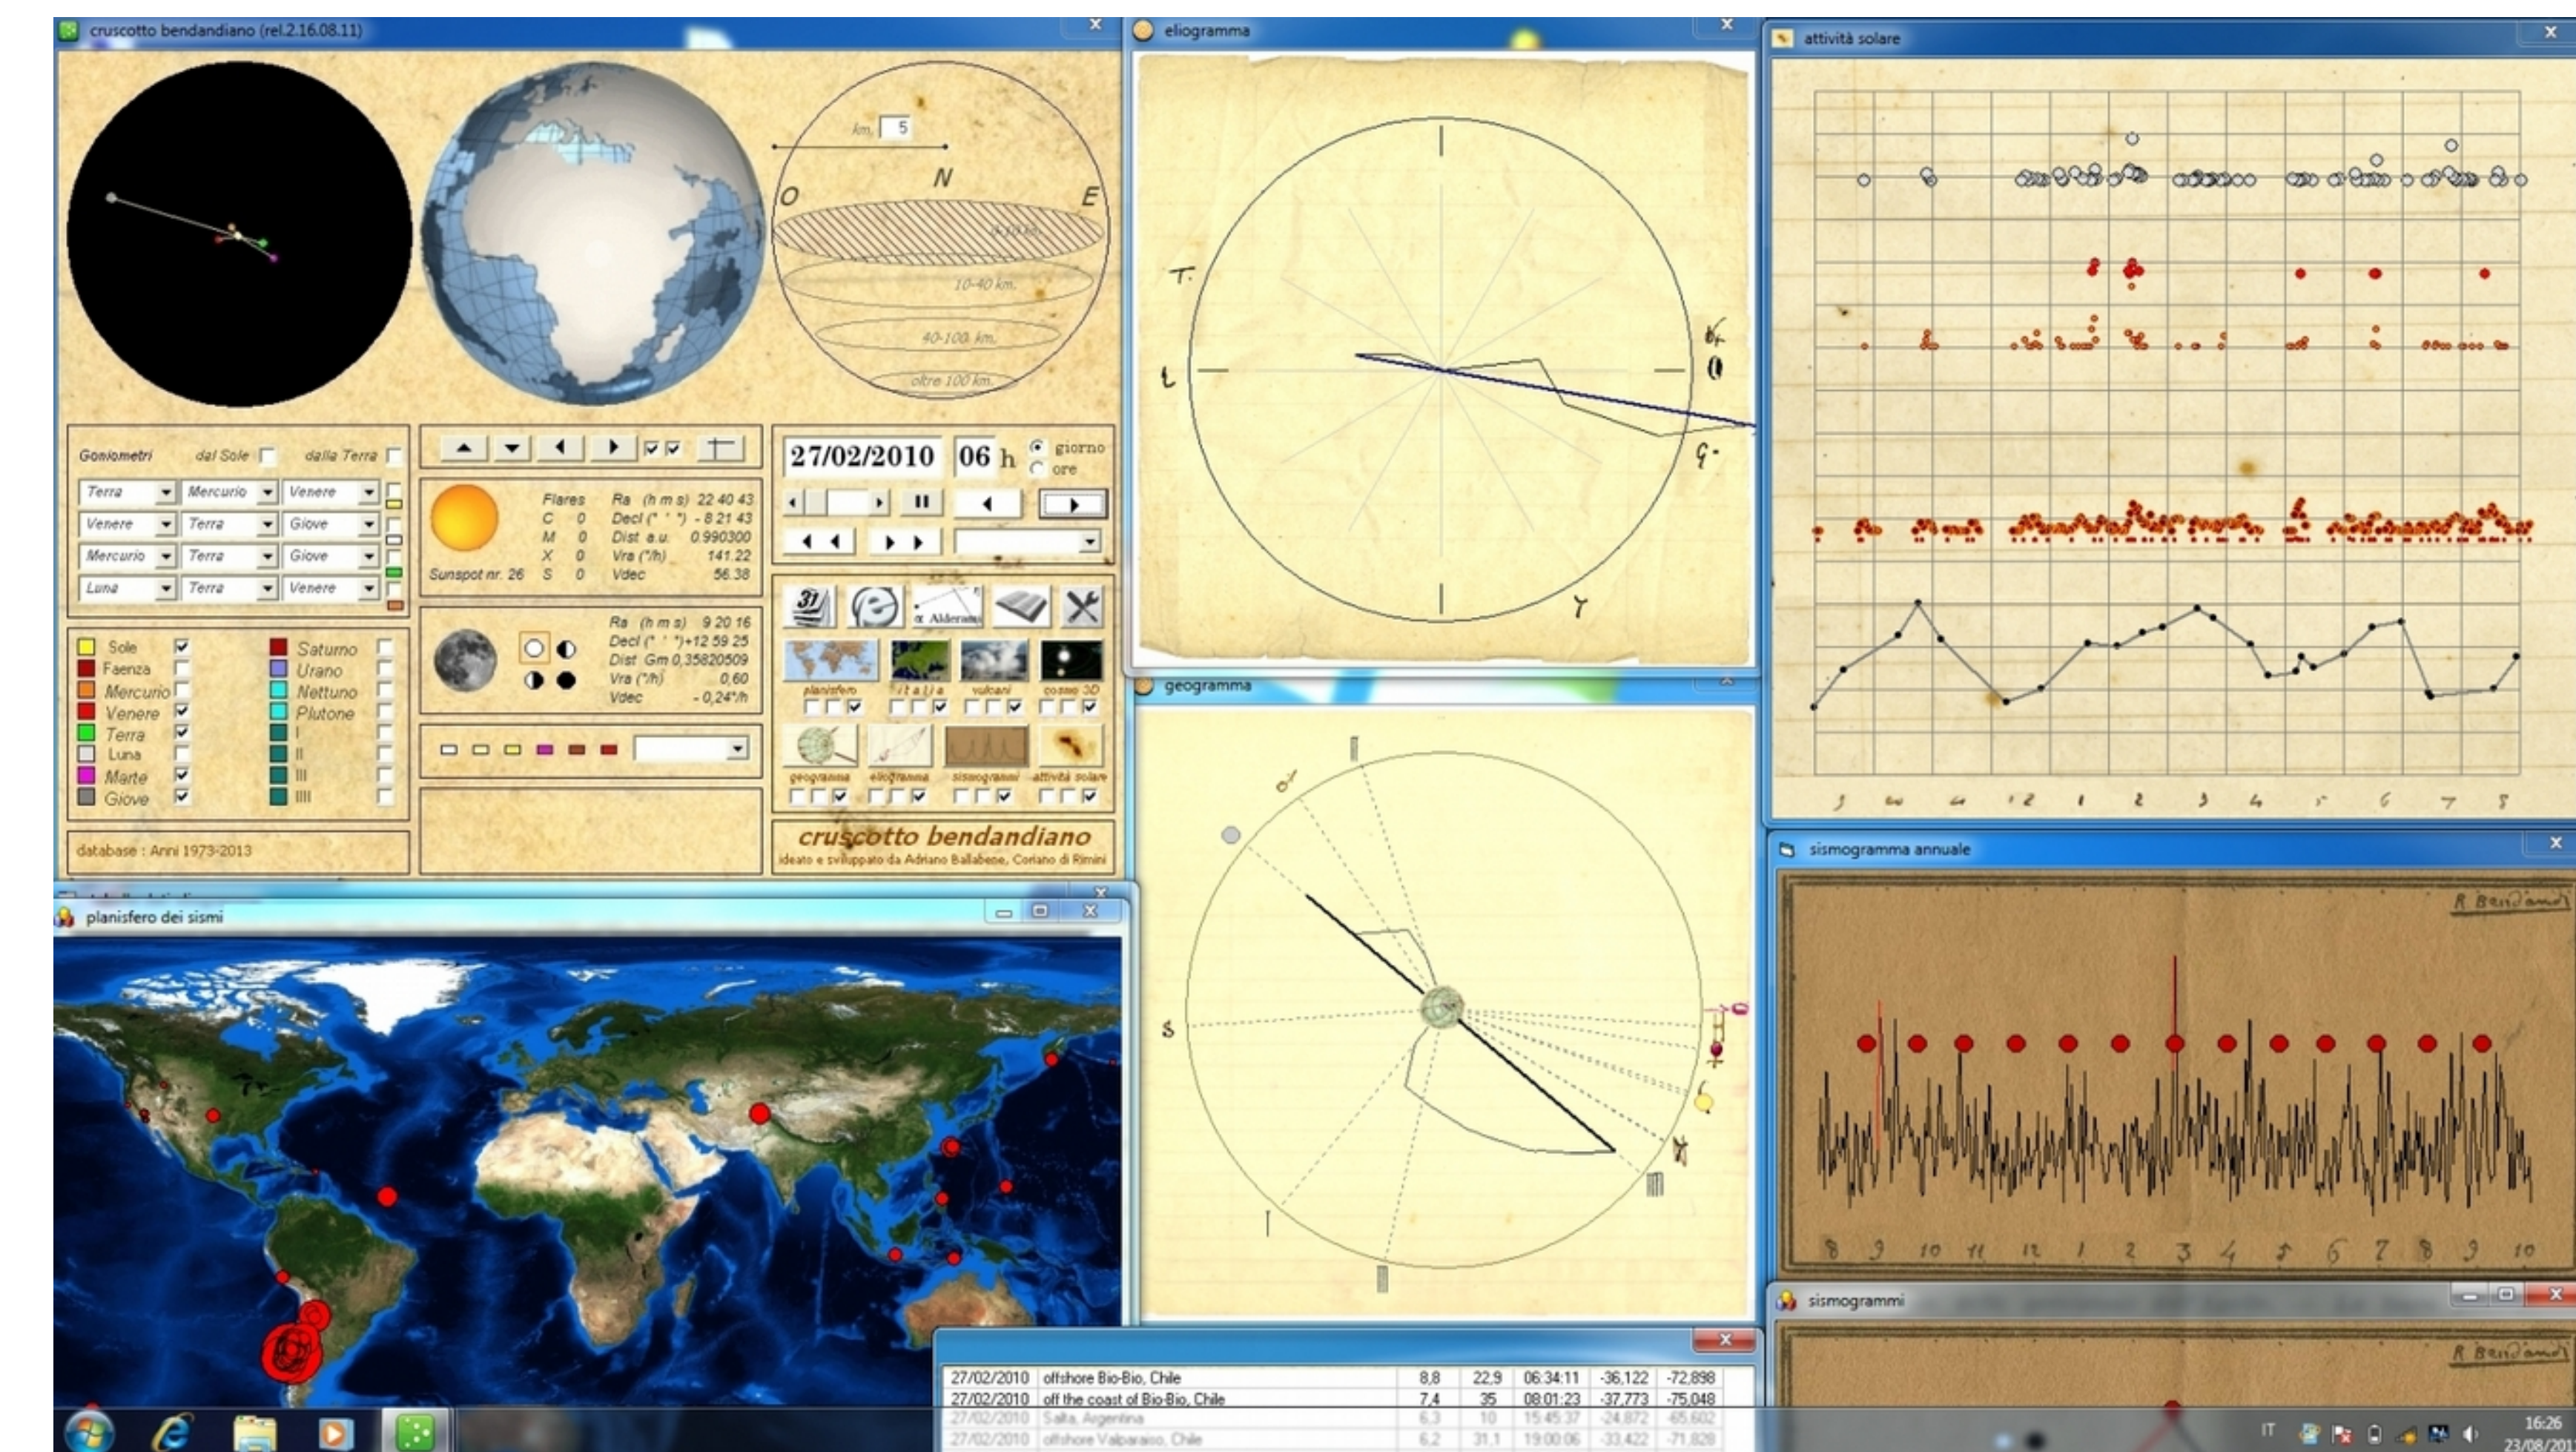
cruscotto bendandiano (rel.2.16.08.11)

km. 5

O N E

10-40 km.

40-100 km.

oltre 100 km.

Goniometri dal Sole dalla Terra

| Terra | Mercurio | Venere |
|---|---|---|
| Venere | Terra | Giove |
| Mercurio | Terra | Giove |
| Luna | Terra | Venere |

27/02/2010 06 h giorno ore

Flares Ra (h m s) 22 40 43
C 0 Decl (° ' ") - 8 21 43
M 0 Dist a.u. 0.990300
X 0 Vra ("/h) 141.22
Sunspot nr. 26 S 0 Vdec 56.38

Ra (h m s) 9 20 16
Decl (° ' ")+12 59 25
Dist Gm 0,35820509
Vra ("/h) 0,60
Vdec - 0,24"/h

Sole
Faenza
Mercurio
Venere
Terra
Luna
Marte
Giove
Saturno
Urano
Nettuno
Plutone
I
II
III
IIII

planisfero italia vulcani cosmo 3D

geogramma eliogramma sismogrammi attività solare

cruscotto bendandiano
ideato e sviluppato da Adriano Ballabene, Coriano di Rimini

database : Anni 1973-2013

eliogramma

T. L G.

geogramma

S I II IIII

attività solare

sismogramma annuale

R. Bendandi

8 9 10 11 12 1 2 3 4 5 6 7 8 9 10

sismogrammi

R. Bendandi

planisfero dei sismi

| 27/02/2010 | offshore Bio-Bio, Chile | 8,8 | 22,9 | 06:34:11 | -36,122 | -72,898 |
|---|---|---|---|---|---|---|
| 27/02/2010 | off the coast of Bio-Bio, Chile | 7,4 | 35 | 08:01:23 | -37,773 | -75,048 |
| 27/02/2010 | Salta, Argentina | 6,3 | 10 | 15:45:37 | -24,872 | -65,602 |
| 27/02/2010 | offshore Valparaiso, Chile | 6,2 | 31,1 | 19:00:06 | -33,422 | -71,828 |

IT 16:26 23/08/201